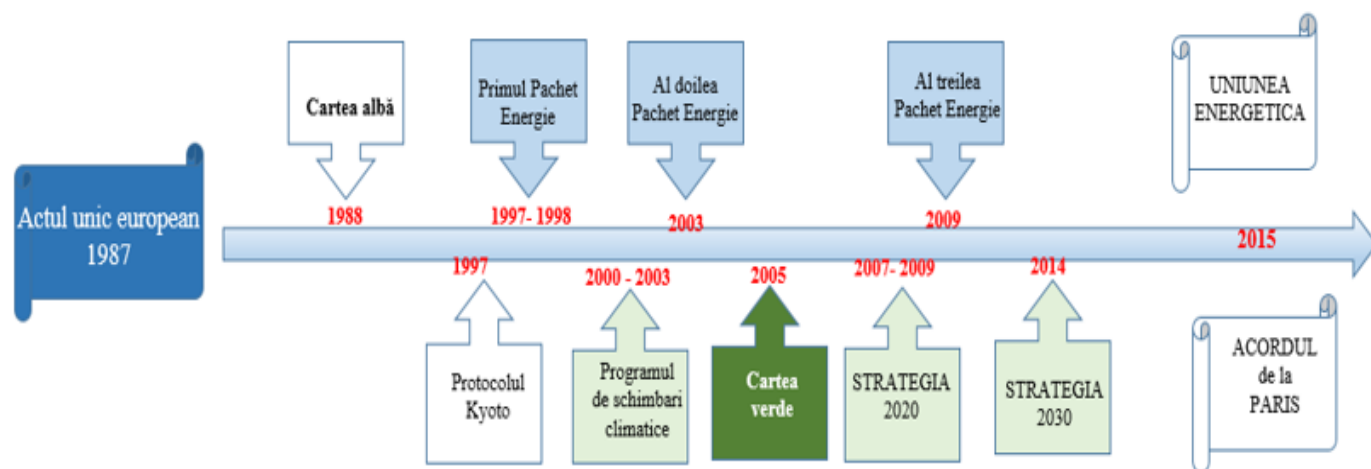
Actul unic european 1987

Cartea albă
1988

Primul Pachet Energie
1997- 1998

Al doilea Pachet Energie
2003

Al treilea Pachet Energie
2009

UNIUNEA ENERGETICA

2015

1997
Protocolul Kyoto

2000 - 2003
Programul de schimbari climatice

2005
Cartea verde

2007- 2009
STRATEGIA 2020

2014
STRATEGIA 2030

ACORDUL de la PARIS